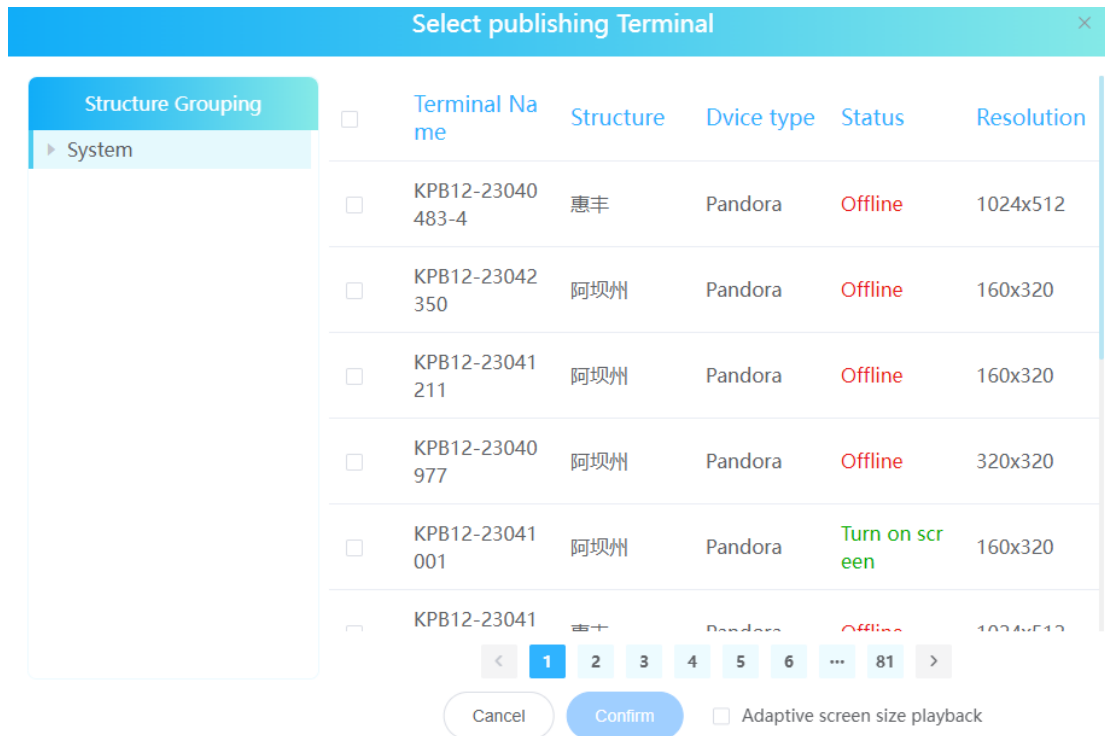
Select publishing Terminal

×

Structure Grouping

System

| | Terminal Name | Structure | Dvice type | Status | Resolution |
|---|---|---|---|---|---|
| | KPB12-23040483-4 | 惠丰 | Pandora | Offline | 1024x512 |
| | KPB12-23042350 | 阿坝州 | Pandora | Offline | 160x320 |
| | KPB12-23041211 | 阿坝州 | Pandora | Offline | 160x320 |
| | KPB12-23040977 | 阿坝州 | Pandora | Offline | 320x320 |
| | KPB12-23041001 | 阿坝州 | Pandora | Turn on screen | 160x320 |
| | KPB12-23041 | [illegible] | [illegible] | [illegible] | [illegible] |

< 1 2 3 4 5 6 ··· 81 >

Cancel Confirm Adaptive screen size playback